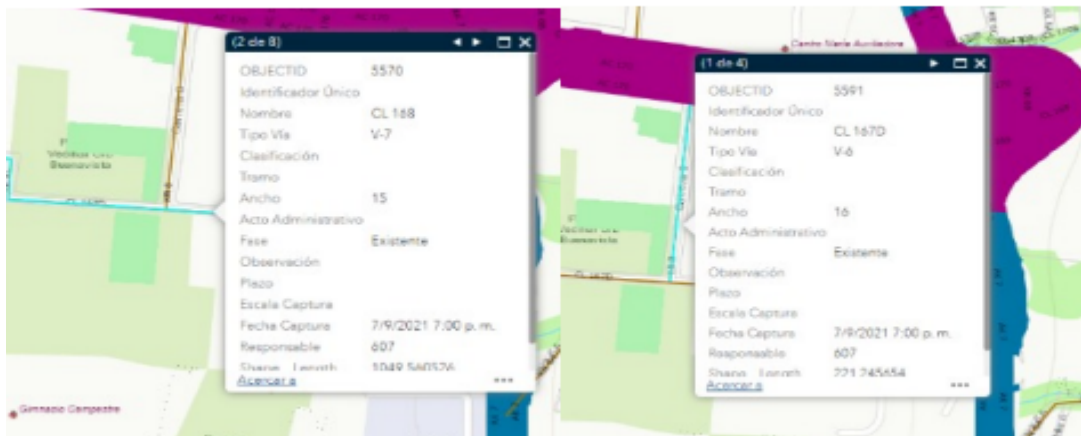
(2 de 8)

| | |
|---|---|
| OBJECTID | 5570 |
| Identificador Único | |
| Nombre | CL 168 |
| Tipo Vía | V-7 |
| Clasificación | |
| Tramo | |
| Ancho | 15 |
| Acto Administrativo | |
| Fase | Existente |
| Observación | |
| Plazo | |
| Escala Captura | |
| Fecha Captura | 7/9/2021 7:00 p. m. |
| Responsable | 607 |
| Shape_Length | 1049.560376 |

Acercar a

P. Vecinal Urb. Buenavista

Gimnasio Campestre

(1 de 4)

| | |
|---|---|
| OBJECTID | 5591 |
| Identificador Único | |
| Nombre | CL 167D |
| Tipo Vía | V-6 |
| Clasificación | |
| Tramo | |
| Ancho | 16 |
| Acto Administrativo | |
| Fase | Existente |
| Observación | |
| Plazo | |
| Escala Captura | |
| Fecha Captura | 7/9/2021 7:00 p. m. |
| Responsable | 607 |
| Shape_Length | 221.245654 |

Acercar a

Centro Siete Auxiliadora

P. Vecinal Urb. Buenavista